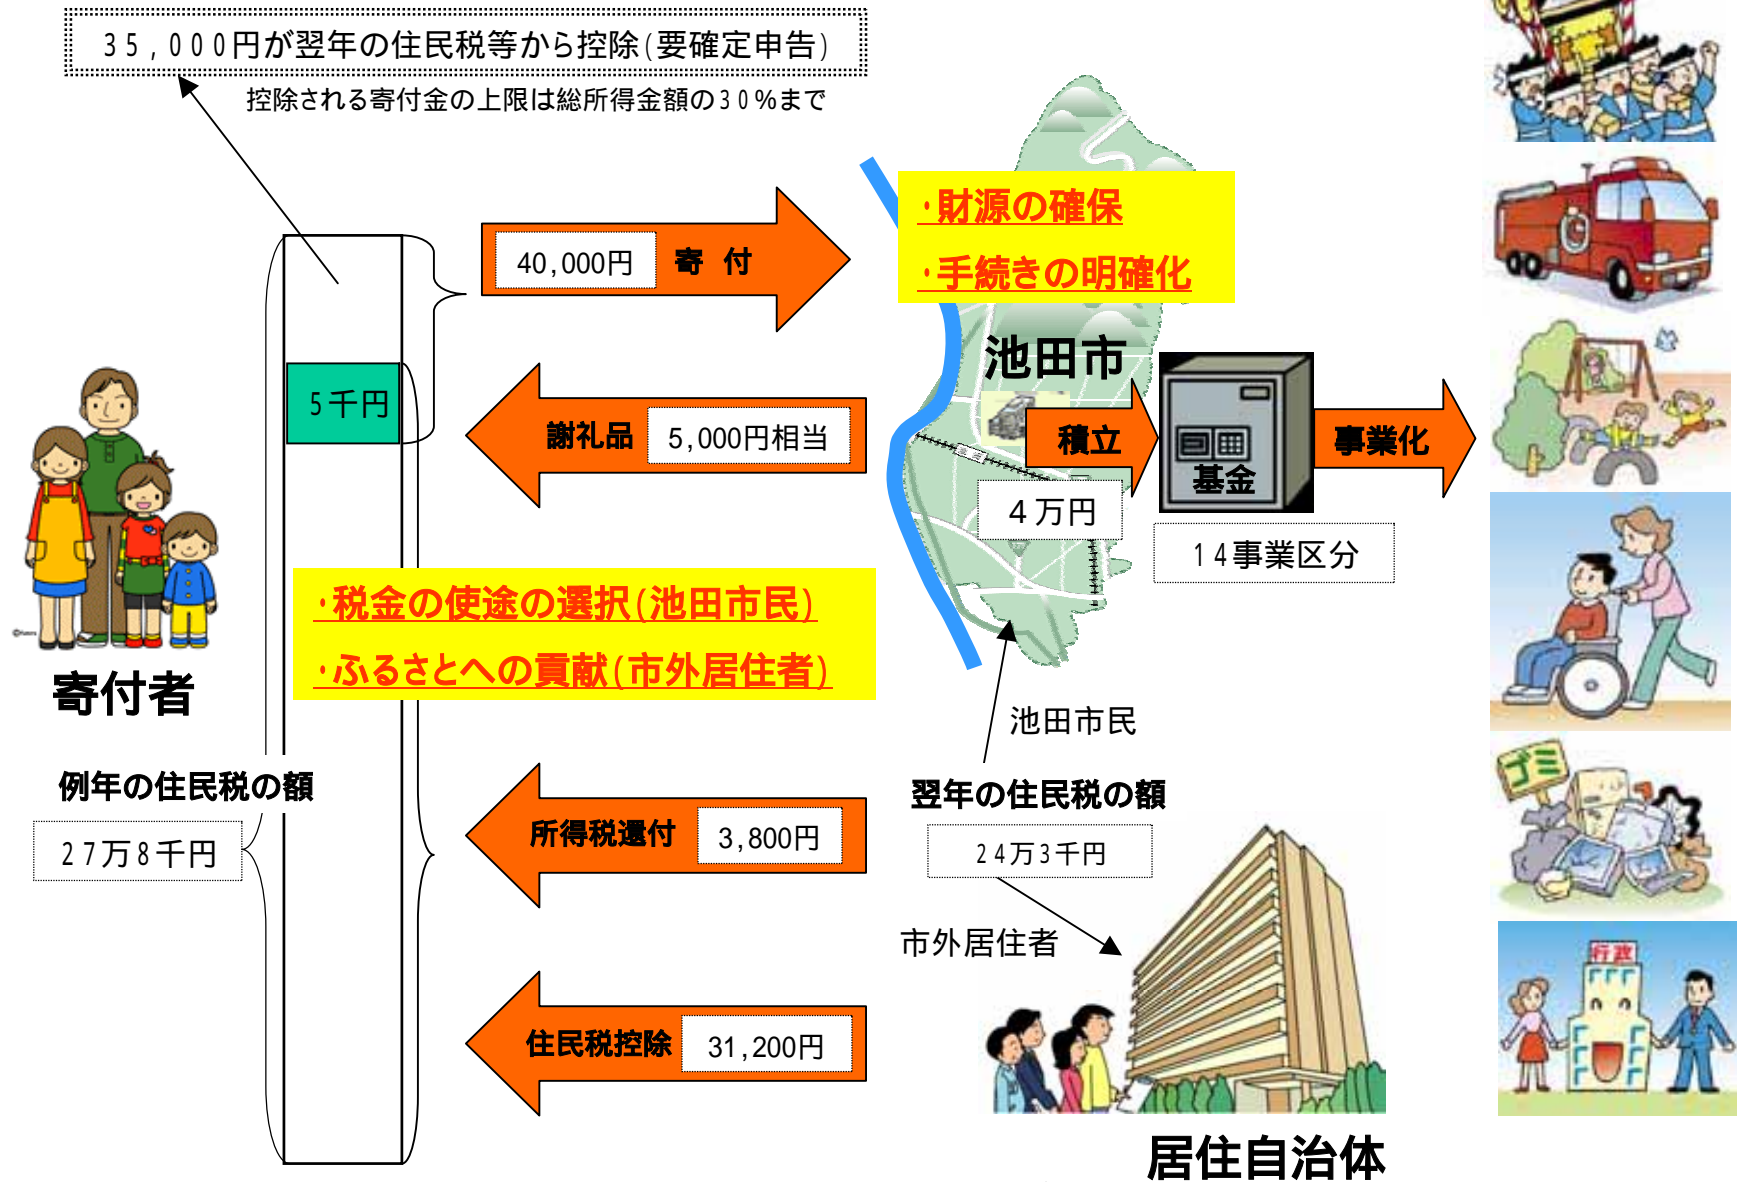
35,000円が翌年の住民税等から控除(要確定申告)

控除される寄付金の上限は総所得金額の30%まで

40,000円 寄 付

・財源の確保

・手続きの明確化

5千円

謝礼品 5,000円相当

池田市

積立

基金

事業化

4万円

14事業区分

・税金の使途の選択(池田市民)

・ふるさとへの貢献(市外居住者)

寄付者

例年の住民税の額

27万8千円

池田市民

翌年の住民税の額

所得税還付 3,800円

24万3千円

市外居住者

住民税控除 31,200円

居住自治体

ゴミ

行政